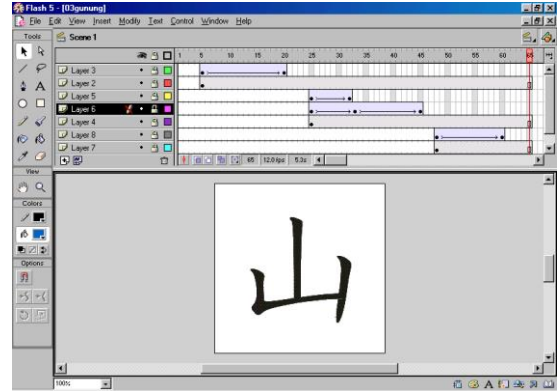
Flash 5 - [03gunung]

File Edit View Insert Modify Text Control Window Help

Tools

Scene 1

1 5 10 15 20 25 30 35 40 45 50 55 60 65

Layer 3
Layer 2
Layer 5
Layer 6
Layer 4
Layer 8
Layer 7

65 12.0 fps 5.3s

View

Colors

Options

山

100%